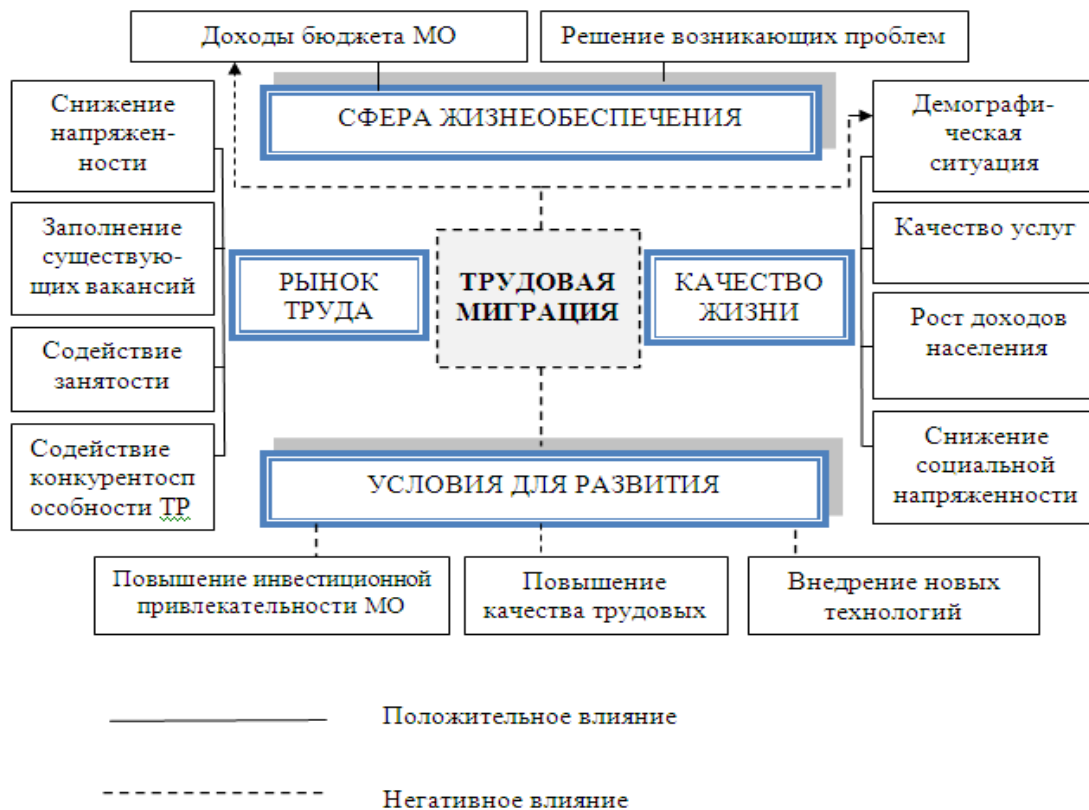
Доходы бюджета МО

Решение возникающих проблем

Снижение напряженности

СФЕРА ЖИЗНЕОБЕСПЕЧЕНИЯ

Демографическая ситуация

Заполнение существующих вакансий

РЫНОК ТРУДА

ТРУДОВАЯ МИГРАЦИЯ

КАЧЕСТВО ЖИЗНИ

Качество услуг

Содействие занятости

Рост доходов населения

Содействие конкурентоспособности ТР

УСЛОВИЯ ДЛЯ РАЗВИТИЯ

Снижение социальной напряженности

Повышение инвестиционной привлекательности МО

Повышение качества трудовых

Внедрение новых технологий

Положительное влияние

Негативное влияние